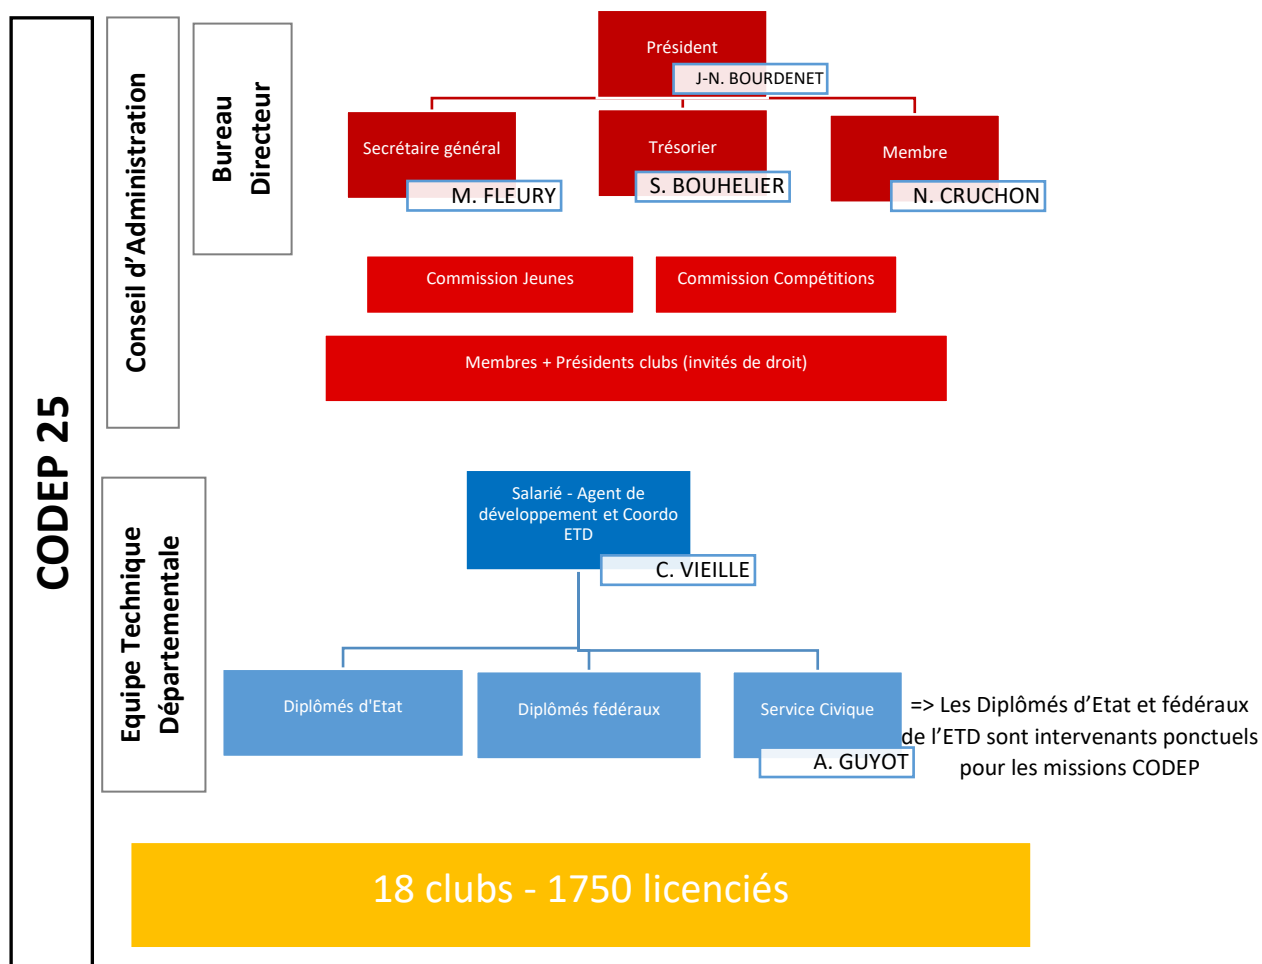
CODEP 25

Conseil d'Administration

Bureau Directeur

Président
J-N. BOURDENET

Secrétaire général
M. FLEURY

Trésorier
S. BOUHELIER

Membre
N. CRUCHON

Commission Jeunes

Commission Compétitions

Membres + Présidents clubs (invités de droit)

Equipe Technique Départementale

Salarié - Agent de développement et Coordo ETD
C. VIEILLE

Diplômés d'Etat

Diplômés fédéraux

Service Civique
A. GUYOT

=> Les Diplômés d'Etat et fédéraux de l'ETD sont intervenants ponctuels pour les missions CODEP

18 clubs - 1750 licenciés